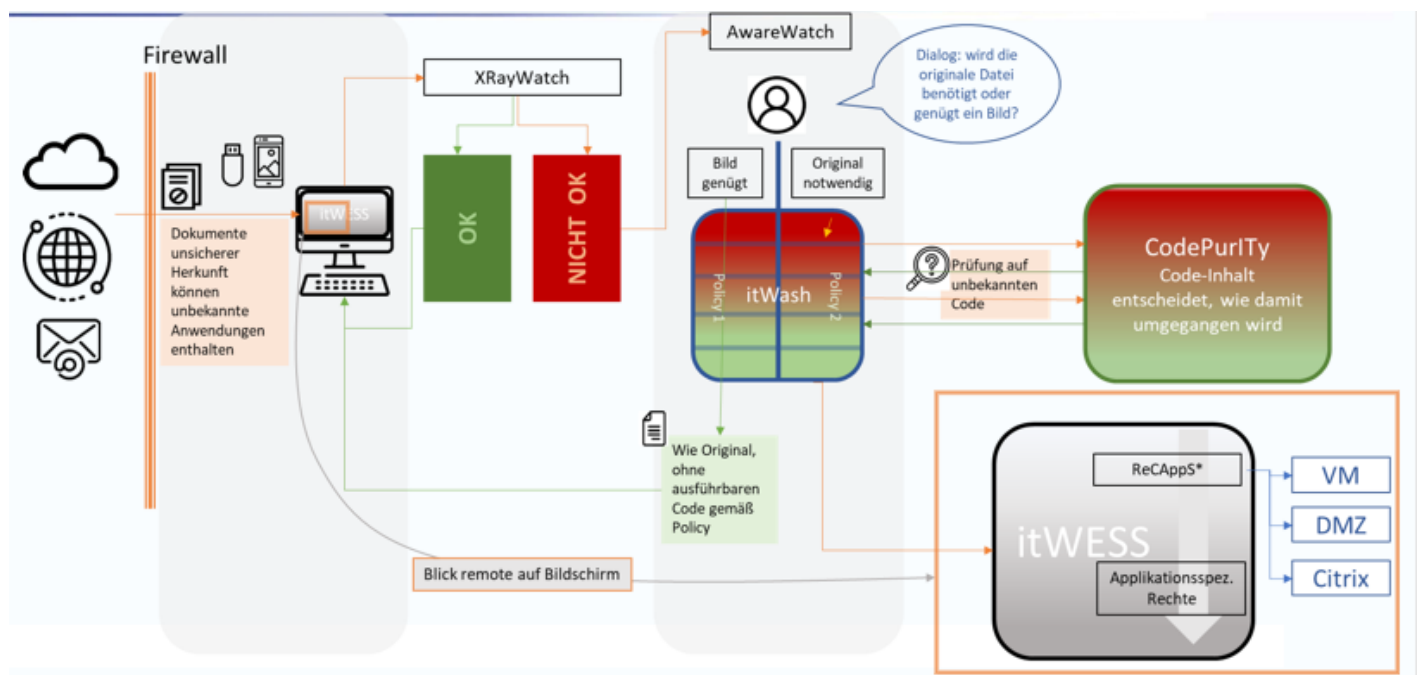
Firewall

Dokumente unsicherer Herkunft können unbekannte Anwendungen enthalten

itWESS

XRayWatch

OK

NICHT OK

AwareWatch

Dialog: wird die originale Datei benötigt oder genügt ein Bild?

Bild genügt

Original notwendig

itWash

Policy 1

Policy 2

Prüfung auf unbekannten Code

CodePurITy
Code-Inhalt entscheidet, wie damit umgegangen wird

Wie Original, ohne ausführbaren Code gemäß Policy

Blick remote auf Bildschirm

itWESS

ReCAppS*

Applikationsspez. Rechte

VM

DMZ

Citrix